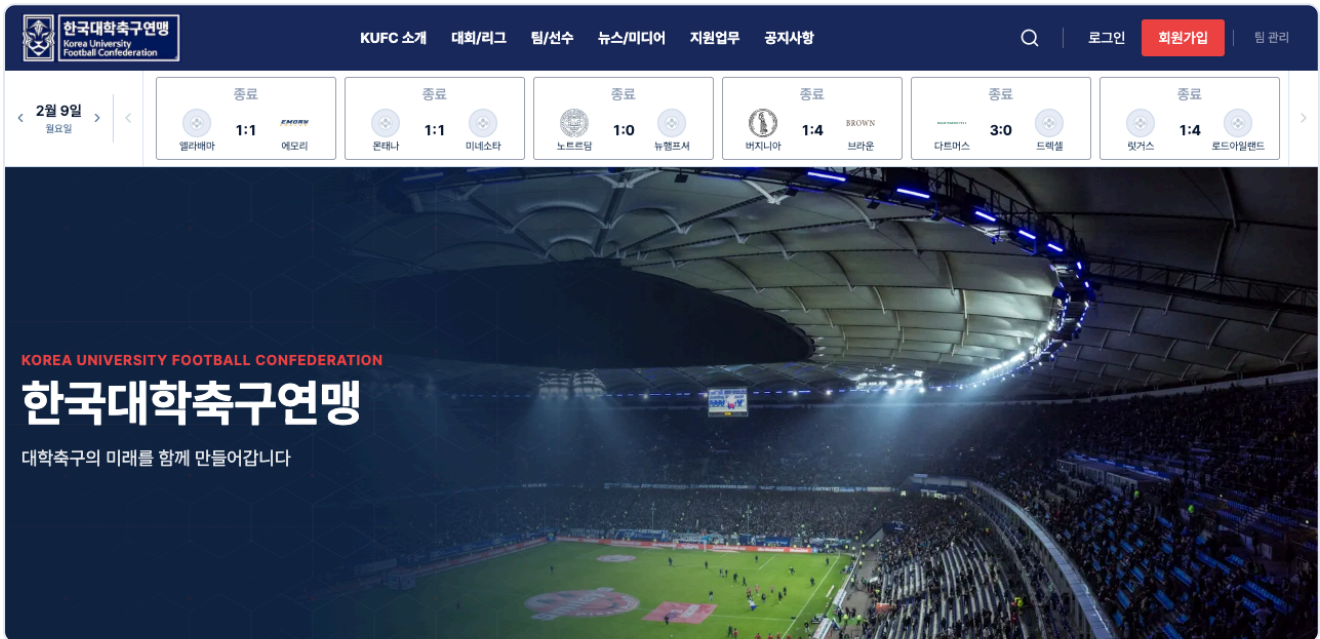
한국대학축구연맹
Korea University Football Confederation

KUFC 소개 대회/리그 팀/선수 뉴스/미디어 지원업무 공지사항

로그인 회원가입 팀 관리

2월 9일
월요일

종료
앨라배마 1:1 에모리
EMORY

종료
몬태나 1:1 미네소타

종료
노트르담 1:0 뉴햄프셔

종료
버지니아 1:4 브라운
BROWN

종료
다트머스 3:0 드렉셀

종료
럿거스 1:4 로드아일랜드

KOREA UNIVERSITY FOOTBALL CONFEDERATION
한국대학축구연맹
대학축구의 미래를 함께 만들어갑니다